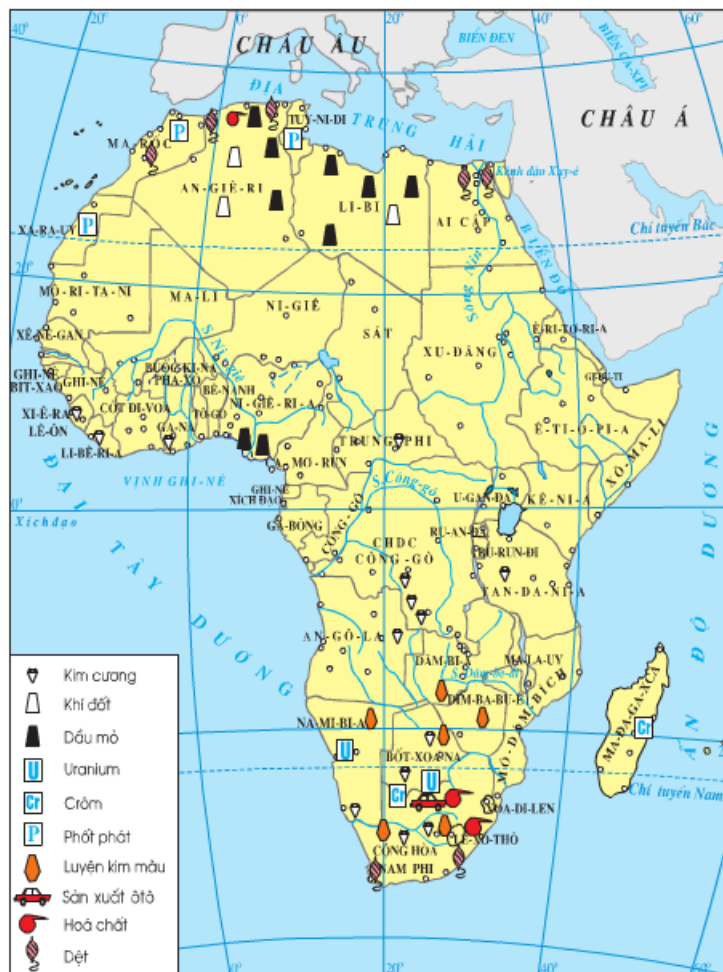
40° 20° 0° 20° 40° 60°

CHÂU ÂU
BIỂN ĐEN
BIỂN CA-XPI
ĐỊA TRUNG HẢI
CHÂU Á
MA-RỐC
P
TUY-NI-DI
P
AN-GIÊ-RI
LI-BI
AI CẬP
Kênh đào Xuy-ê
Chí tuyến Bắc
XA-RA-UY
P
BIỂN ĐỎ
20°
Sông Nin
MÔ-RI-TA-NI
MA-LI
NI-GIÊ
XÊ-NÊ-GAN
SÁT
XU-ĐĂNG
Ê-RI-TƠ-RI-A
GHI-NÊ BIT-XAO
GHI-NÊ
BUỐC-KI-NA PHA-XÔ
Sông Ni-giê
GI-BU-TI
XI-Ê-RA LÊ-ÔN
CỐT ĐI-VOA
GA-NA
TÔ-GÔ
BÊ-NANH
NI-GIÊ-RI-A
Ê-TI-Ô-PI-A
LI-BÊ-RI-A
CA-MƠ-RUN
TRUNG PHI
XÔ-MA-LI
VỊNH GHI-NÊ
GHI-NÊ XÍCH ĐẠO
Sông Công-gô
U-GAN-ĐA
KÊ-NI-A
0°
Xích đạo
GA-BÔNG
CÔNG-GÔ
RU-AN-ĐA
CHDC CÔNG-GÔ
BU-RUN-ĐI
ĐẠI TÂY DƯƠNG
TAN-DA-NI-A
AN-GÔ-LA
DĂM-BI-A
MA-LA-UY
Sông Dăm-bê-di
DIM-BA-BU-Ê
MÔ-DĂM-BÍCH
NA-MI-BI-A
U
BỐT-XOA-NA
U
MA-ĐA-GA-XCA
Cr
ẤN ĐỘ
Cr
Chí tuyến Nam
XOA-DI-LEN
CỘNG HOÀ NAM PHI
LÊ-XÔ-THÔ

Kim cương
Khí đốt
Dầu mỏ
U Uranium
Cr Crôm
P Phốt phát
Luyện kim màu
Sản xuất ôtô
Hoá chất
Dệt